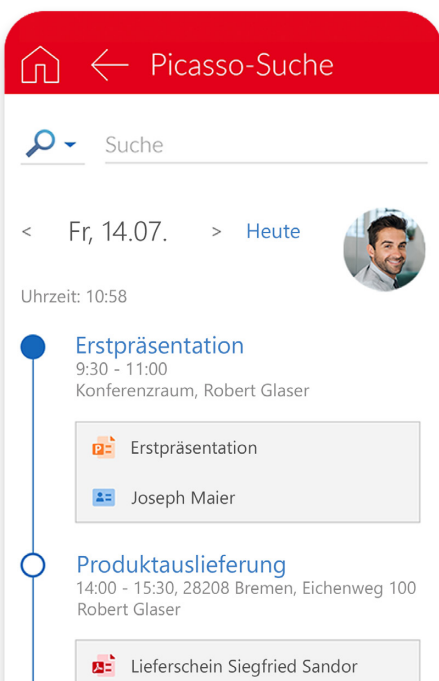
Picasso-Suche

Suche

< Fr, 14.07. > Heute

Uhrzeit: 10:58

Erstpräsentation
9:30 - 11:00
Konferenzraum, Robert Glaser

Erstpräsentation

Joseph Maier

Produktauslieferung
14:00 - 15:30, 28208 Bremen, Eichenweg 100
Robert Glaser

Lieferschein Siegfried Sandor